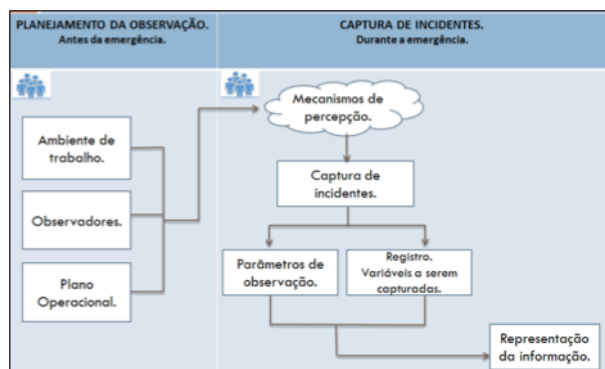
PLANEJAMENTO DA OBSERVAÇÃO.
Antes da emergência.

CAPTURA DE INCIDENTES.
Durante a emergência.

Ambiente de trabalho.

Observadores.

Plano Operacional.

Mecanismos de percepção.

Captura de incidentes.

Parâmetros de observação.

Registro. Variáveis a serem capturadas.

Representação da informação.